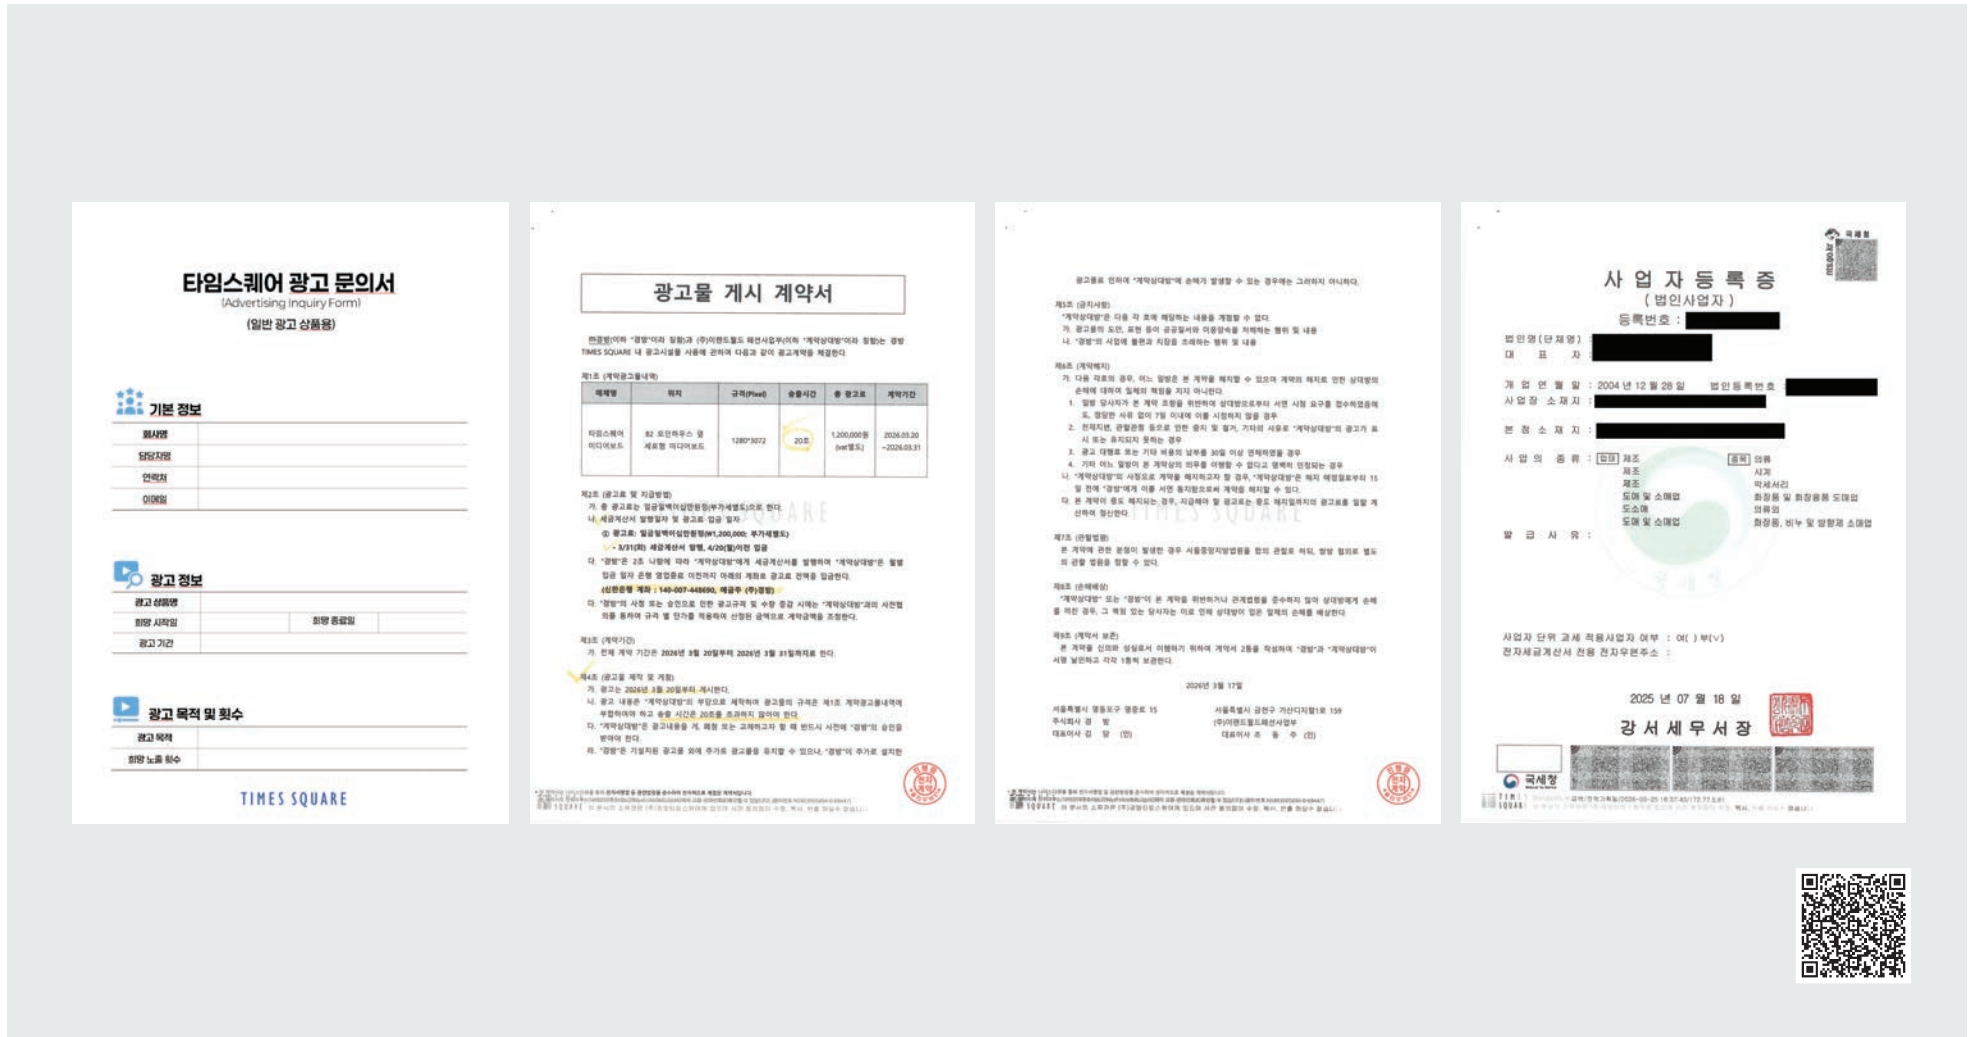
타임스퀘어 광고 문의서
(Advertising Inquiry Form)
(일반 광고 상품용)

기본 정보

| 회사명 | |
|---|---|
| 담당자명 | |
| 연락처 | |
| 이메일 | |

광고 정보

| 광고 상품명 | | | |
|---|---|---|---|
| 희망 시작일 | | 희망 종료일 | |
| 광고 기간 | | | |

광고 목적 및 횟수

| 광고 목적 | |
|---|---|
| 희망 노출 횟수 | |

TIMES SQUARE

광고물 게시 계약서

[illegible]

제1조 (계약광고물내역)

| 매체명 | 위치 | 규격(Pixel) | 송출시간 | 총 광고료 | 계약기간 |
|---|---|---|---|---|---|
| 타임스퀘어 미디어보드 | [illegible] | 1280*3072 | 20초 | 1,200,000원 (vat별도) | 2026.03.20 ~2026.03.31 |

제2조 (광고료 및 지급방법)
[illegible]

제3조 (계약기간)
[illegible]

제4조 (광고물 제작 및 게재)
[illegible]

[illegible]

제5조 (금지사항)
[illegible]

제6조 (계약해지)
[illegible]

제7조 (관할법원)
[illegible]

제8조 (손해배상)
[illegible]

제9조 (계약서 보관)
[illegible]

2026년 3월 17일

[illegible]

TIMES SQUARE

사 업 자 등 록 증
( 법인사업자 )
등록번호 :

법인명(단체명) :
대 표 자 :
개 업 연 월 일 : 2004 년 12 월 28 일 법인등록번호 :
사업장 소재지 :
본 점 소 재 지 :
사 업 의 종 류 : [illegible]
발 급 사 유 :

사업자 단위 과세 적용사업자 여부 : 여( ) 부(√)
전자세금계산서 전용 전자우편주소 :

2025 년 07 월 18 일
강 서 세 무 서 장

국세청